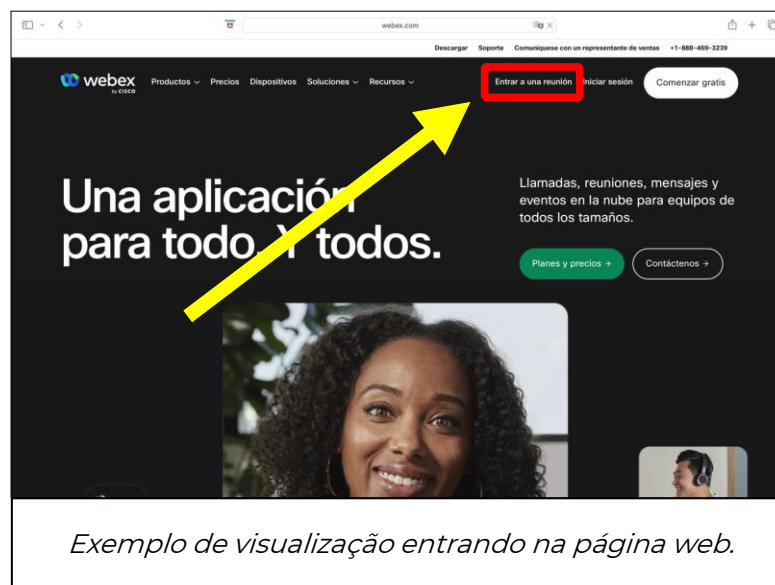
webex.com

Descargar Soporte Comuníquese con un representante de ventas +1-888-469-3239

webex by CISCO Productos Precios Dispositivos Soluciones Recursos Entrar a una reunión Iniciar sesión Comenzar gratis

Una aplicación para todo. Y todos.

Llamadas, reuniones, mensajes y eventos en la nube para equipos de todos los tamaños.

Planes y precios → Contáctenos →

Exemplo de visualização entrando na página web.